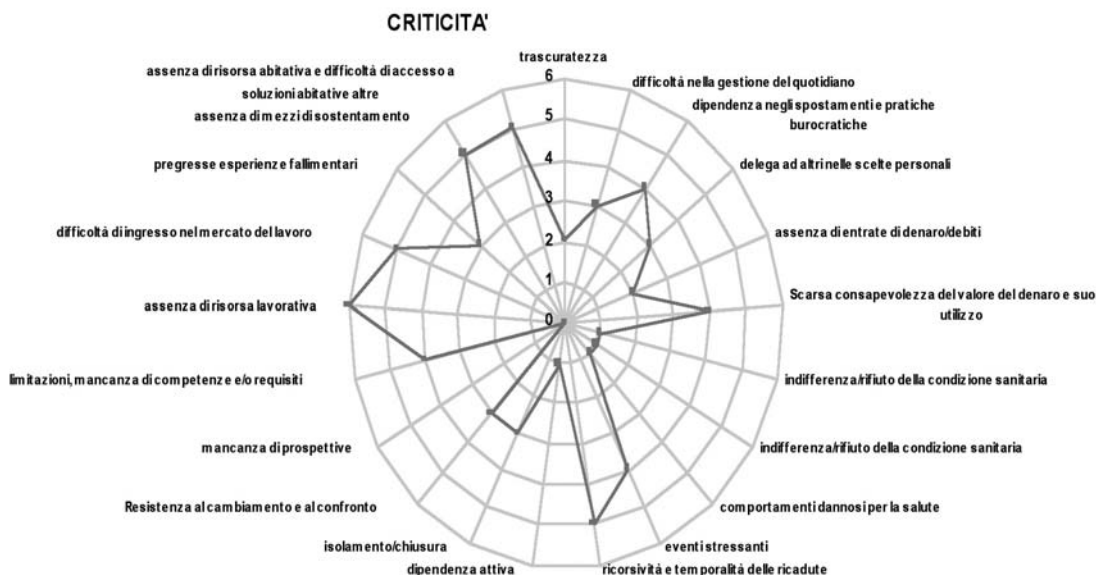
CRITICITA'

trascuratezza

6

5

4

3

2

1

0

difficoltà nella gestione del quotidiano

dipendenza negli spostamenti e pratiche burocratiche

delega ad altri nelle scelte personali

assenza di entrate di denaro/debiti

Scarsa consapevolezza del valore del denaro e suo utilizzo

indifferenza/rifiuto della condizione sanitaria

indifferenza/rifiuto della condizione sanitaria

comportamenti dannosi per la salute

eventi stressanti

ricorsività e temporalità delle ricadute

dipendenza attiva

isolamento/chiusura

Resistenza al cambiamento e al confronto

mancanza di prospettive

limitazioni, mancanza di competenze e/o requisiti

assenza di risorsa lavorativa

difficoltà di ingresso nel mercato del lavoro

pregresse esperienze fallimentari

assenza di mezzi di sostentamento

assenza di risorsa abitativa e difficoltà di accesso a soluzioni abitative altre